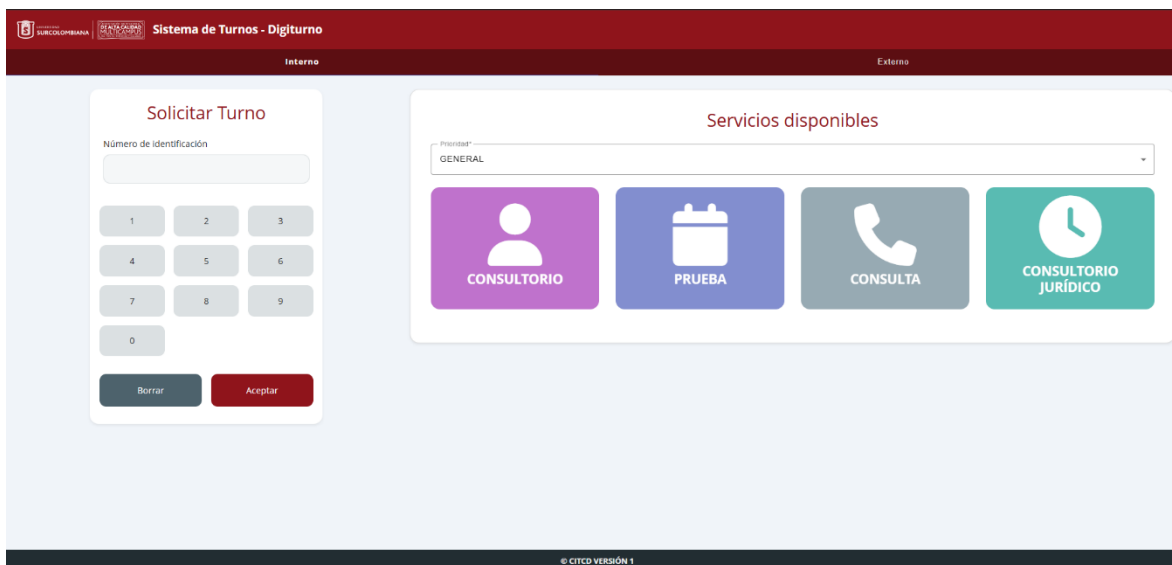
SURCOLOMBIANA DE ALTA CALIDAD MULTICAMPUS Sistema de Turnos - Digiturno

Interno

Externo

Solicitar Turno

Número de identificación

1 2 3
4 5 6
7 8 9
0

Borrar

Aceptar

Servicios disponibles

Prioridad*
GENERAL

CONSULTORIO

PRUEBA

CONSULTA

CONSULTORIO JURÍDICO

© CITCD VERSIÓN 1